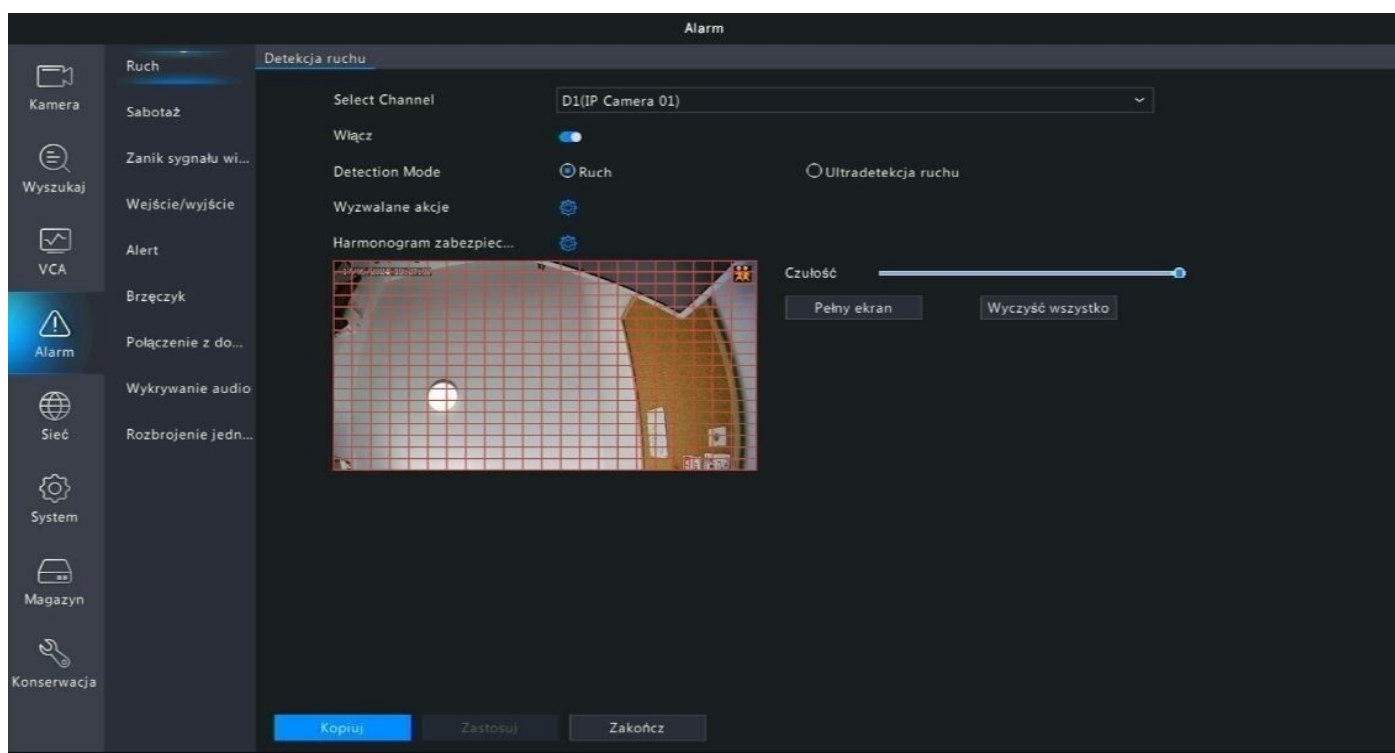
Alarm

Kamera
Wyszukaj
VCA
Alarm
Sieć
System
Magazyn
Konserwacja

Ruch
Sabotaż
Zanik sygnału wi...
Wejście/wyjście
Alert
Brzęczyk
Połączenie z do...
Wykrywanie audio
Rozbrojenie jedn...

Detekcja ruchu

Select Channel D1(IP Camera 01)
Włącz
Detection Mode Ruch Ultradetekcja ruchu
Wyzwalane akcje
Harmonogram zabezpiec...

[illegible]

Czułość
Pełny ekran
Wyczyść wszystko

Kopiuj
Zastosuj
Zakończ